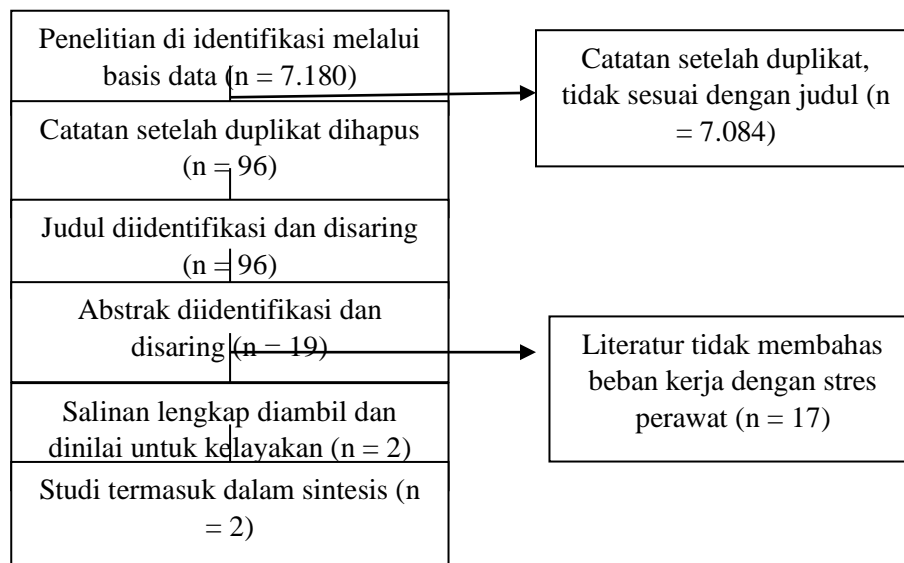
Penelitian di identifikasi melalui basis data (n = 7.180)

Catatan setelah duplikat, tidak sesuai dengan judul (n = 7.084)

Catatan setelah duplikat dihapus (n = 96)

Judul diidentifikasi dan disaring (n = 96)

Abstrak diidentifikasi dan disaring (n = 19)

Literatur tidak membahas beban kerja dengan stres perawat (n = 17)

Salinan lengkap diambil dan dinilai untuk kelayakan (n = 2)

Studi termasuk dalam sintesis (n = 2)